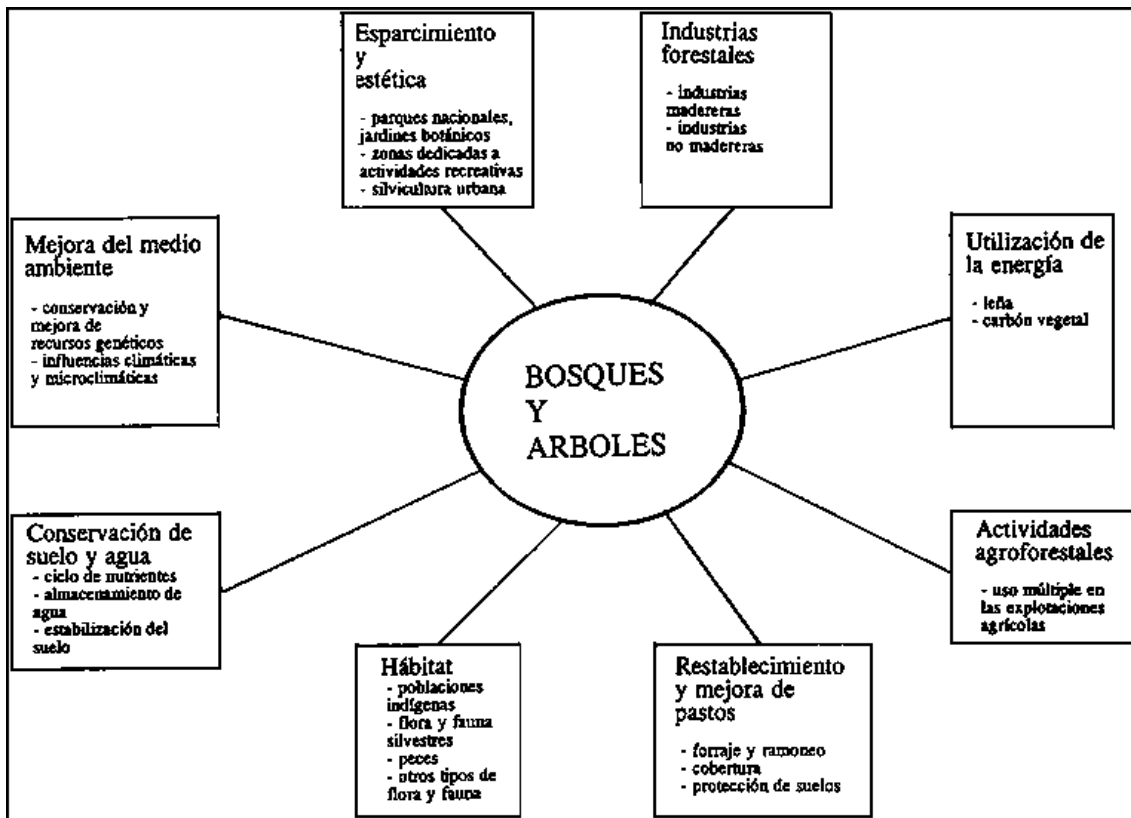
Esparcimiento y estética

- parques nacionales, jardines botánicos
- zonas dedicadas a actividades recreativas
- silvicultura urbana

Industrias forestales

- industrias madereras
- industrias no madereras

Mejora del medio ambiente

- conservación y mejora de recursos genéticos
- influencias climáticas y microclimáticas

Utilización de la energía

- leña
- carbón vegetal

BOSQUES Y ARBOLES

Conservación de suelo y agua

- ciclo de nutrientes
- almacenamiento de agua
- estabilización del suelo

Actividades agroforestales

- uso múltiple en las explotaciones agrícolas

Hábitat

- poblaciones indígenas
- flora y fauna silvestres
- peces
- otros tipos de flora y fauna

Restablecimiento y mejora de pastos

- forraje y ramoneo
- cobertura
- protección de suelos